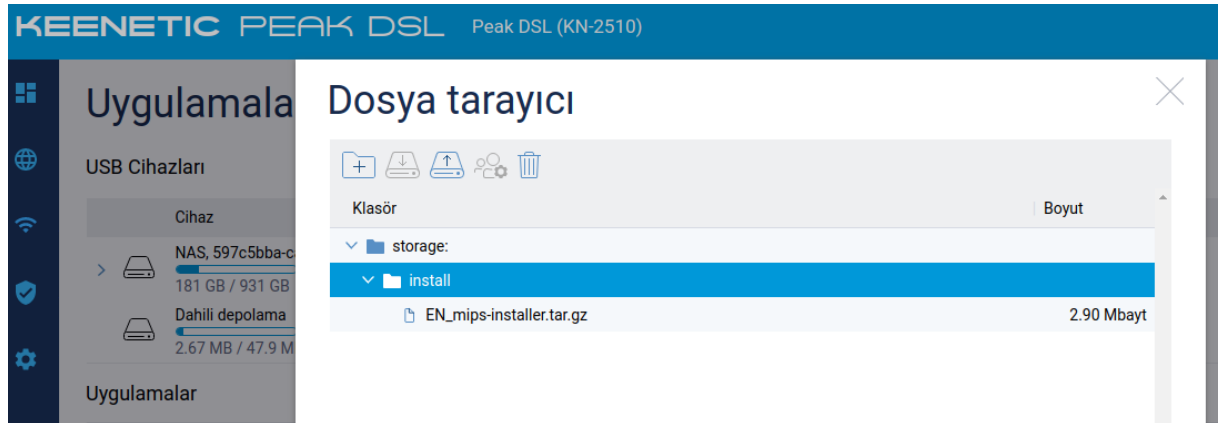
KEENETIC PEAK DSL Peak DSL (KN-2510)

Uygulamala

USB Cihazları

Cihaz

NAS, 597c5bba-c

181 GB / 931 GB

Dahili depolama

2.67 MB / 47.9 M

Uygulamalar

Dosya tarayıcı

| Klasör | Boyut |
|---|---|
| storage: | |
| install | |
| EN_mips-installer.tar.gz | 2.90 Mbayt |